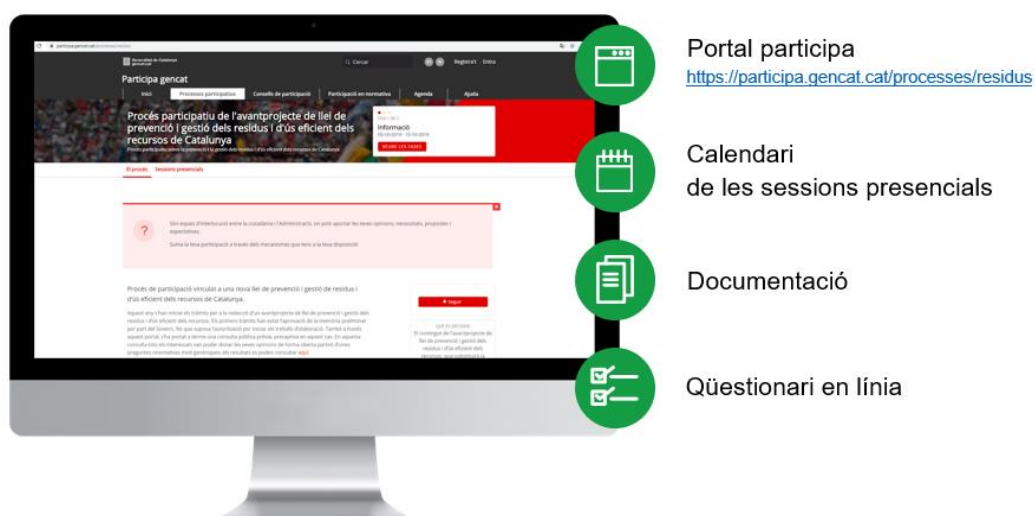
Participa gencat

Inici | Processos participatius | Consells de participació | Participació en normativa | Agenda | Ajuda

Procés participatiu de l'avantprojecte de llei de prevenció i gestió dels residus i d'ús eficient dels recursos de Catalunya

Informació

El procés | Sessions presencials

Procés de participació vinculat a una nova llei de prevenció i gestió de residus i d'ús eficient dels recursos de Catalunya.

Portal participa
https://participa.gencat.cat/processes/residus

Calendari
de les sessions presencials

Documentació

Qüestionari en línia